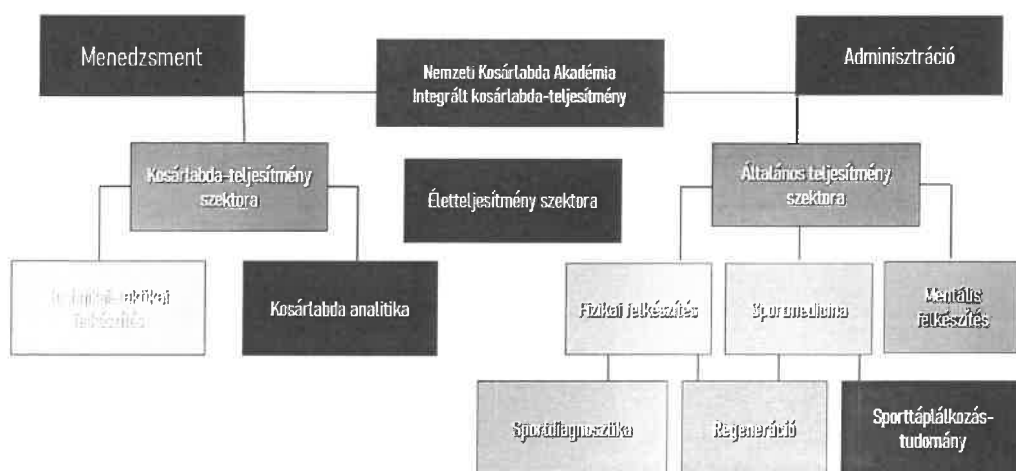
Menedzsment

Nemzeti Kosárlabda Akadémia
Integrált kosárlabda-teljesítmény

Adminisztráció

Kosárlabda-teljesítmény szektora

Életteljesítmény szektora

Általános teljesítmény szektora

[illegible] felkészítés

Kosárlabda analitika

Fizikai felkészítés

Sportmedicina

Mentális felkészítés

Sportdiagnosztika

Regeneráció

Sporttáplálkozás-tudomány